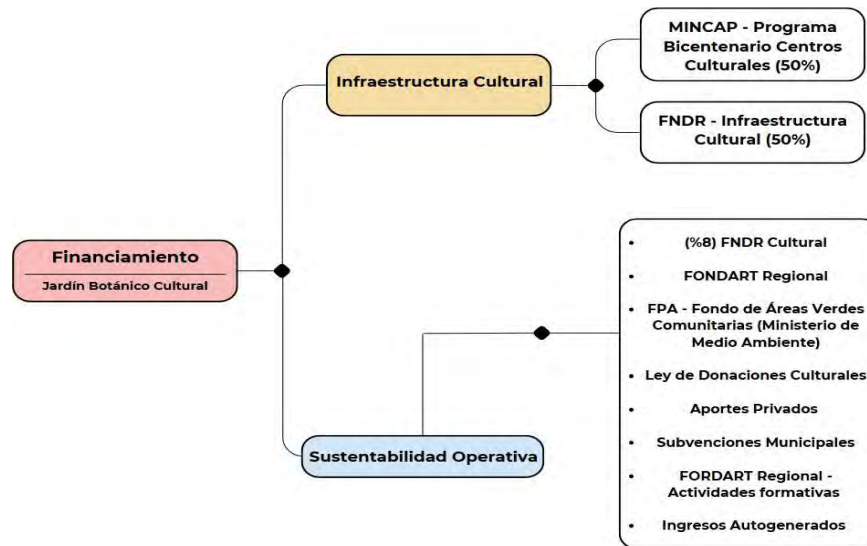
Financiamiento

Jardín Botánico Cultural

Infraestructura Cultural

MINCAP - Programa Bicentenario Centros Culturales (50%)

FNDR - Infraestructura Cultural (50%)

Sustentabilidad Operativa

- (%8) FNDR Cultural
- FONDART Regional
- FPA - Fondo de Áreas Verdes Comunitarias (Ministerio de Medio Ambiente)
- Ley de Donaciones Culturales
- Aportes Privados
- Subvenciones Municipales
- FORDART Regional - Actividades formativas
- Ingresos Autogenerados